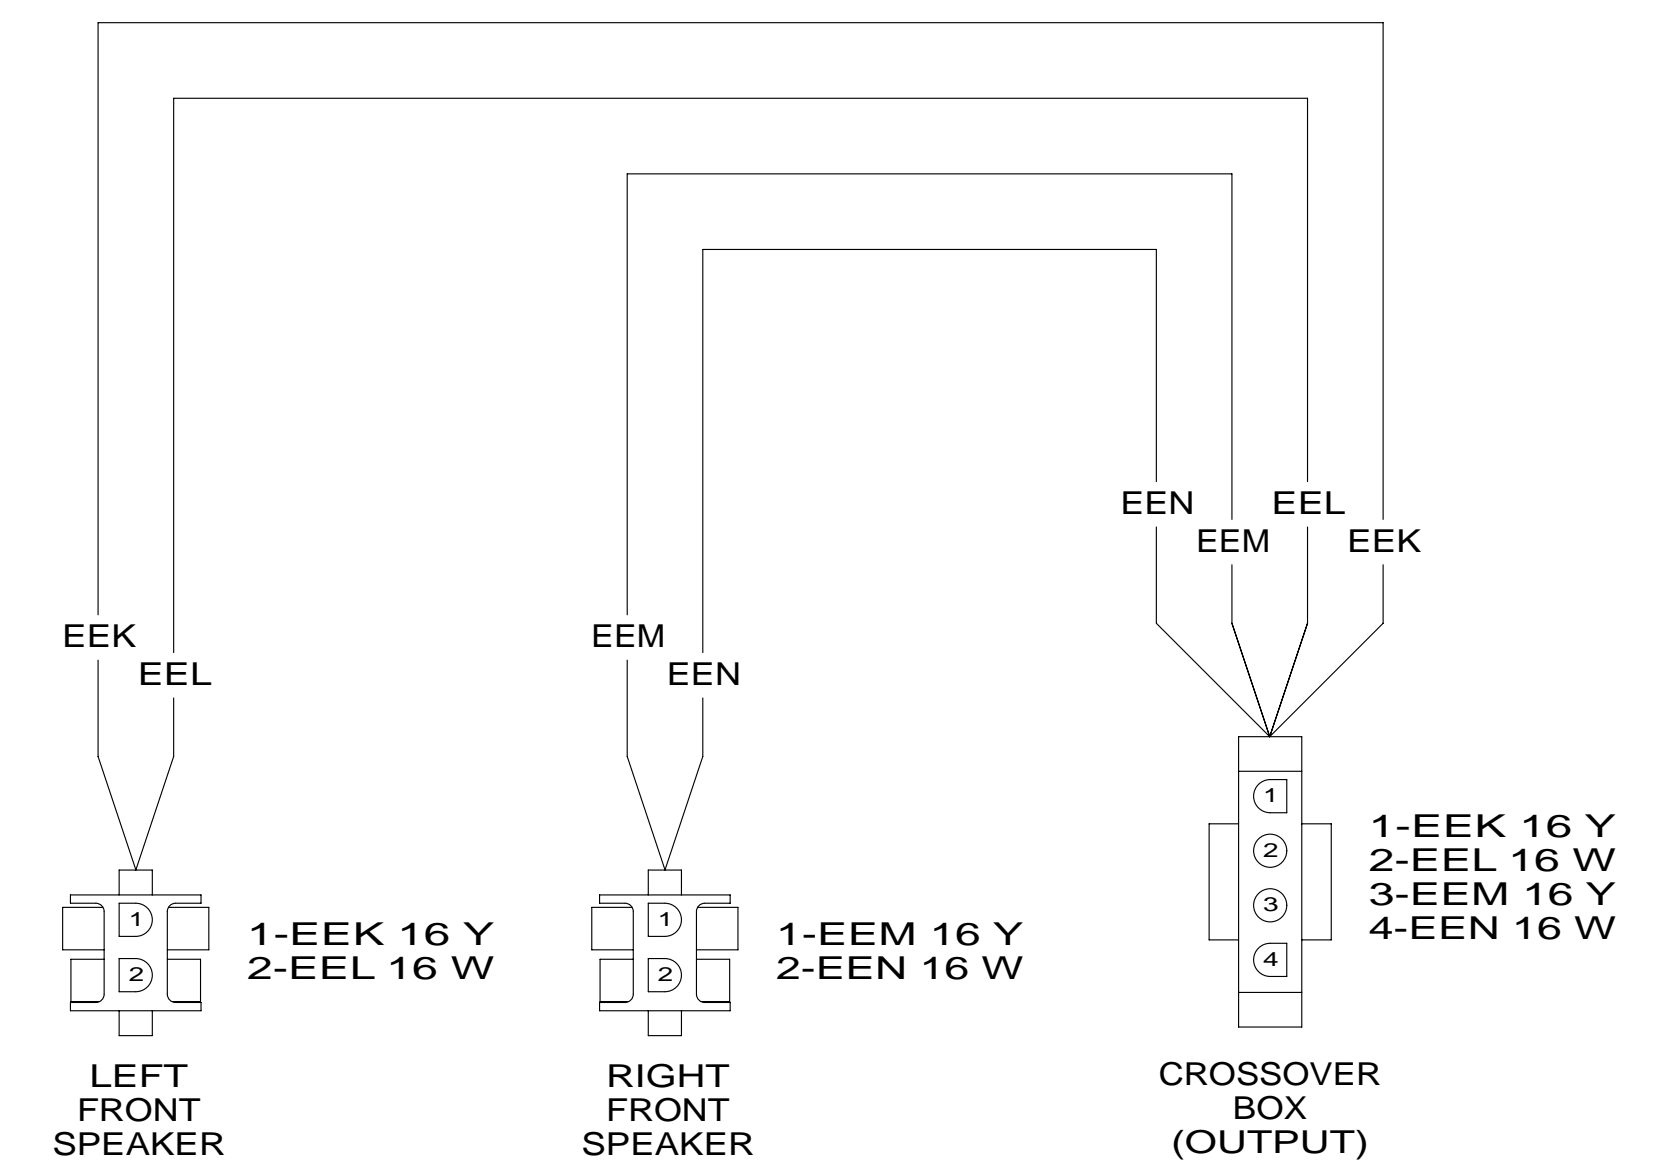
EEN
EEM
EEL
EEK

EEK
EEL

EEM
EEN

1
2

1-EEK 16 Y
2-EEL 16 W

1
2

1-EEM 16 Y
2-EEN 16 W

1
2
3
4

1-EEK 16 Y
2-EEL 16 W
3-EEM 16 Y
4-EEN 16 W

LEFT
FRONT
SPEAKER

RIGHT
FRONT
SPEAKER

CROSSOVER
BOX
(OUTPUT)